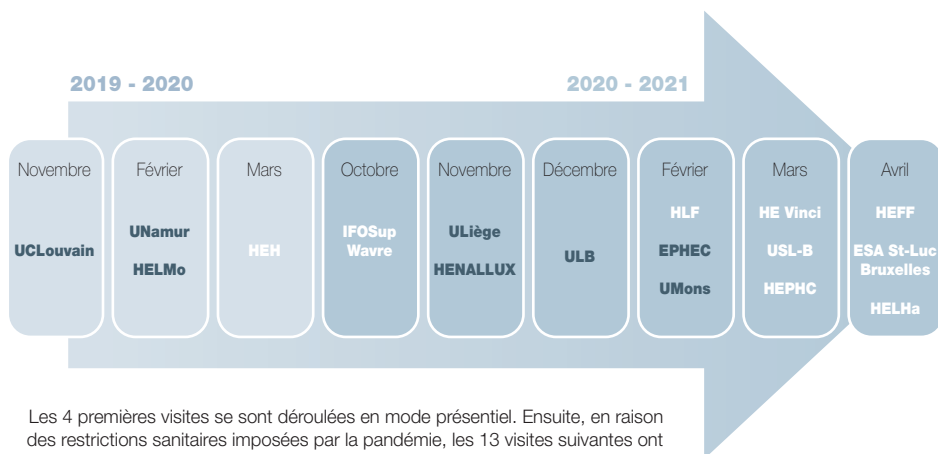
2019 - 2020

2020 - 2021

Novembre

UCLouvain

Février

UNamur

HELMo

Mars

HEH

Octobre

IFOSup Wavre

Novembre

ULiège

HENALLUX

Décembre

ULB

Février

HLF

EPHEC

UMons

Mars

HE Vinci

USL-B

HEPHC

Avril

HEFF

ESA St-Luc Bruxelles

HELHa

Les 4 premières visites se sont déroulées en mode présentiel. Ensuite, en raison des restrictions sanitaires imposées par la pandémie, les 13 visites suivantes ont